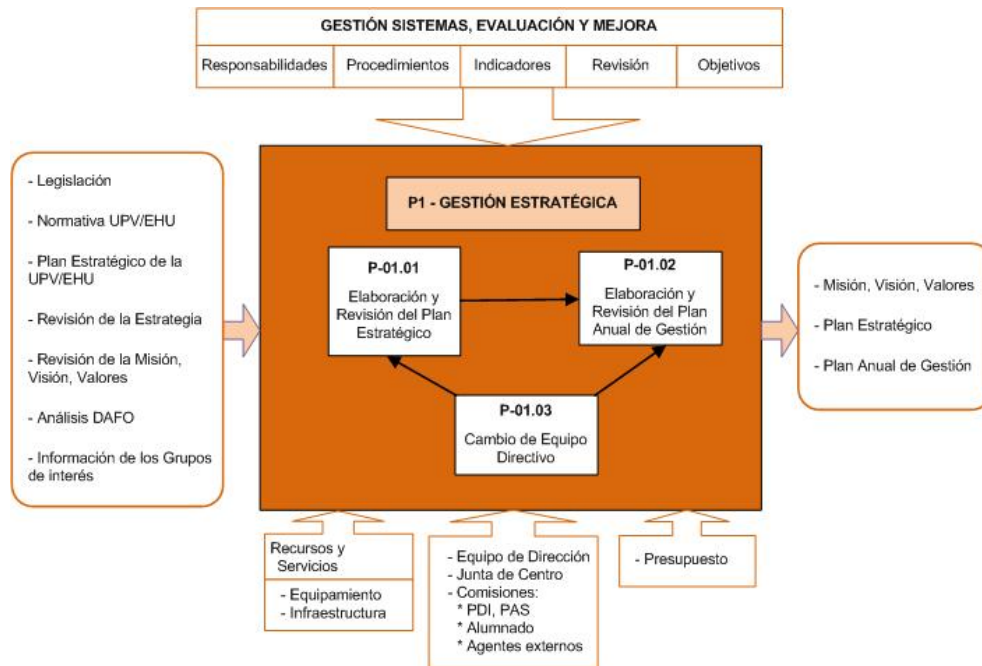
GESTIÓN SISTEMAS, EVALUACIÓN Y MEJORA

| Responsabilidades | Procedimientos | Indicadores | Revisión | Objetivos |
|---|---|---|---|---|

- Legislación

- Normativa UPV/EHU

- Plan Estratégico de la UPV/EHU

- Revisión de la Estrategia

- Revisión de la Misión, Visión, Valores

- Análisis DAFO

- Información de los Grupos de interés

P1 - GESTIÓN ESTRATÉGICA

P-01.01
Elaboración y Revisión del Plan Estratégico

P-01.02
Elaboración y Revisión del Plan Anual de Gestión

P-01.03
Cambio de Equipo Directivo

- Misión, Visión, Valores

- Plan Estratégico

- Plan Anual de Gestión

Recursos y Servicios
- Equipamiento
- Infraestructura

- Equipo de Dirección
- Junta de Centro
- Comisiones:
* PDI, PAS
* Alumnado
* Agentes externos

- Presupuesto